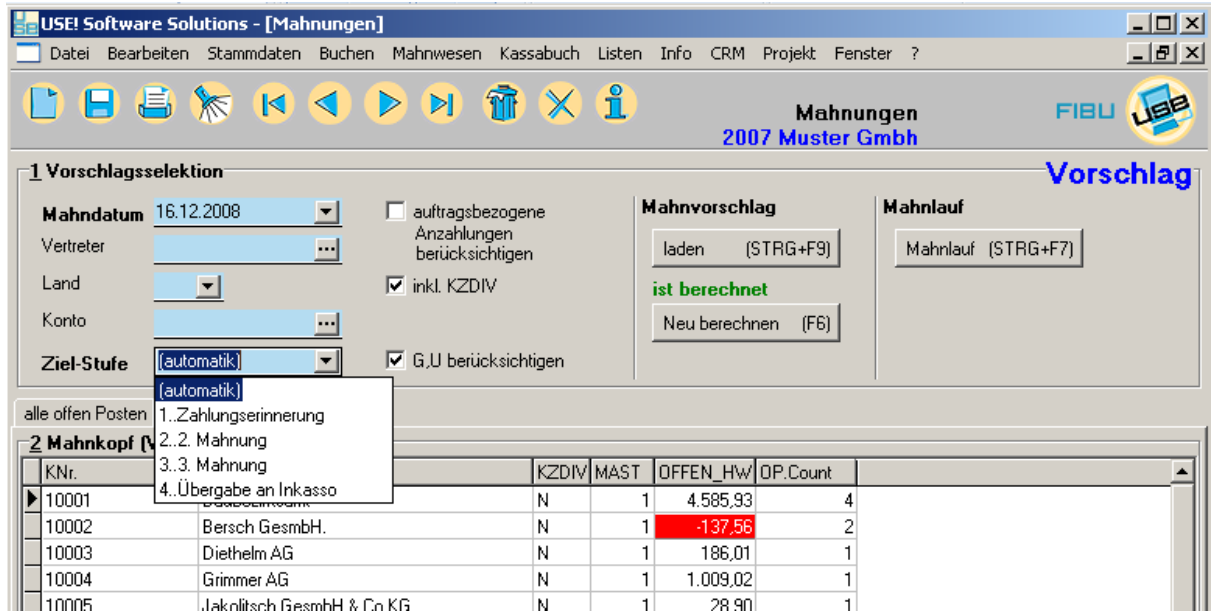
USE! Software Solutions - [Mahnungen]

Datei Bearbeiten Stammdaten Buchen Mahnwesen Kassabuch Listen Info CRM Projekt Fenster ?

Mahnungen
2007 Muster Gmbh

FIBU USE

1 Vorschlagsselektion

Vorschlag

Mahndatum 16.12.2008

Vertreter

Land

Konto

Ziel-Stufe (automatik)

(automatik)
1..Zahlungserinnerung
2..2. Mahnung
3..3. Mahnung
4..Übergabe an Inkasso

auftragsbezogene Anzahlungen berücksichtigen

inkl. KZDIV

G,U berücksichtigen

Mahnvorschlag

laden (STRG+F9)

ist berechnet

Neu berechnen (F6)

Mahnlauf

Mahnlauf (STRG+F7)

alle offen Posten

2 Mahnkopf (V

| KNr. | | KZDIV | MAST | OFFEN_HW | OP.Count |
|---|---|---|---|---|---|
| 10001 | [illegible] | N | 1 | 4.585,93 | 4 |
| 10002 | Bersch GesmbH. | N | 1 | -137,56 | 2 |
| 10003 | Diethelm AG | N | 1 | 186,01 | 1 |
| 10004 | Grimmer AG | N | 1 | 1.009,02 | 1 |
| 10005 | Jakolitsch GesmbH & Co KG | N | 1 | 28,90 | 1 |